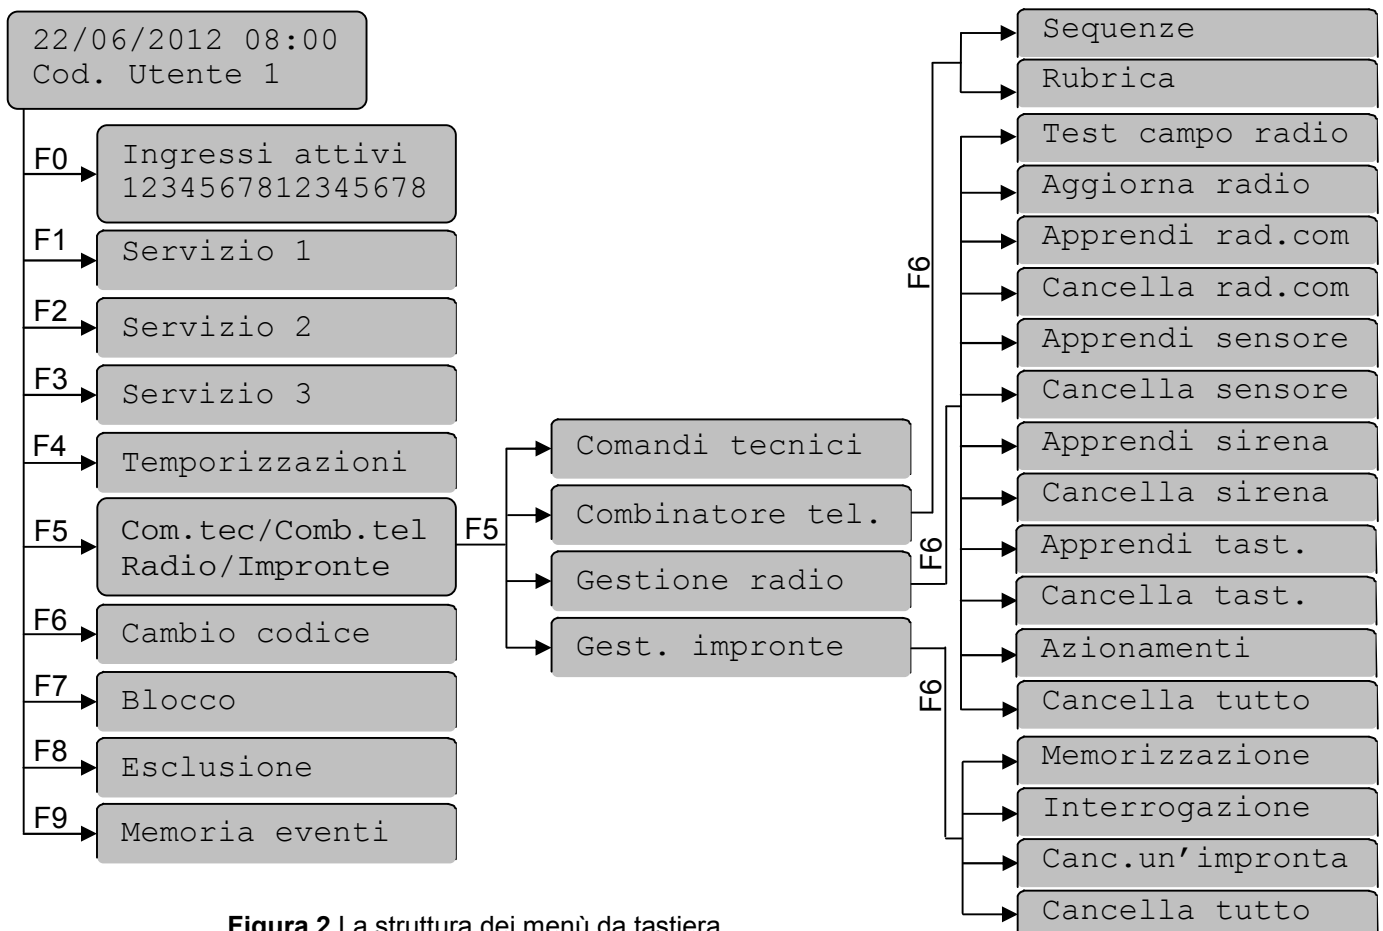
22/06/2012 08:00
Cod. Utente 1

F0 Ingressi attivi
1234567812345678

F1 Servizio 1

F2 Servizio 2

F3 Servizio 3

F4 Temporizzazioni

F5 Com.tec/Comb.tel
Radio/Impronte

F6 Cambio codice

F7 Blocco

F8 Esclusione

F9 Memoria eventi

F5

Comandi tecnici

Combinatore tel.

Gestione radio

Gest. impronte

F6

Sequenze

Rubrica

F6

Test campo radio

Aggiorna radio

Apprendi rad.com

Cancella rad.com

Apprendi sensore

Cancella sensore

Apprendi sirena

Cancella sirena

Apprendi tast.

Cancella tast.

Azionamenti

Cancella tutto

F6

Memorizzazione

Interrogazione

Canc.un'impronta

Cancella tutto

**Figura 2** La struttura dei menù da tastiera